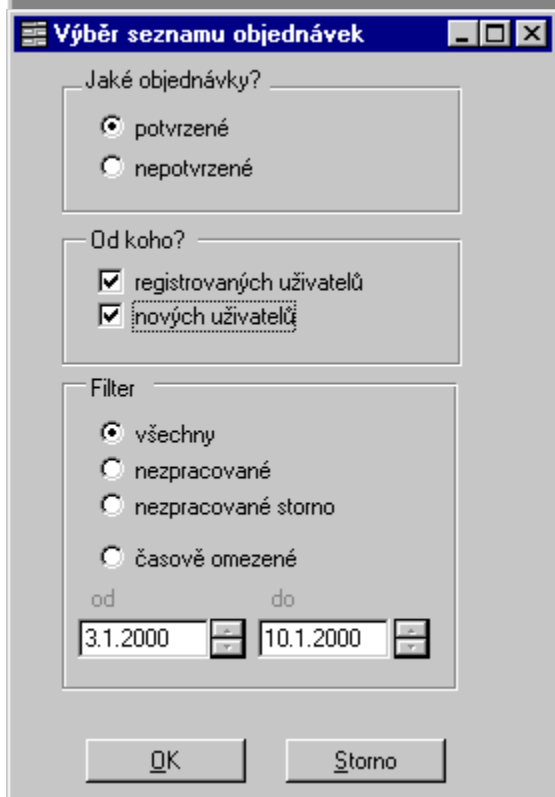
Výběr seznamu objednávek

Jaké objednávky?

potvrzené

nepotvrzené

Od koho?

registrovaných uživatelů

nových uživatelů

Filter

všechny

nezpracované

nezpracované storno

časově omezené

od

do

3.1.2000

10.1.2000

OK

Storno